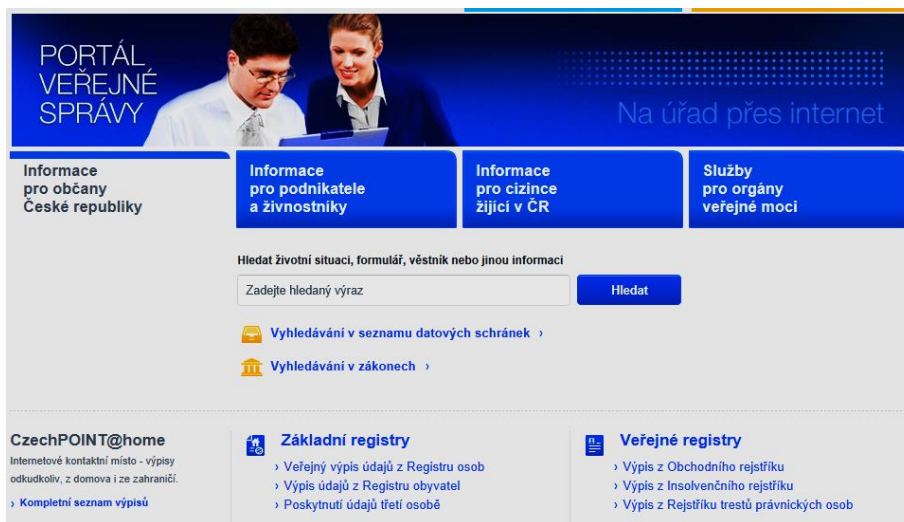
PORTÁL VEŘEJNÉ SPRÁVY

Na úřad přes internet

Informace pro občany České republiky

Informace pro podnikatele a živnostníky

Informace pro cizince žijící v ČR

Služby pro orgány veřejné moci

Hledat životní situaci, formulář, věstník nebo jinou informaci

Zadejte hledaný výraz

Hledat

Vyhledávání v seznamu datových schránek ›

Vyhledávání v zákonech ›

CzechPOINT@home

Internetové kontaktní místo - výpisy odkudkoliv, z domova i ze zahraničí.

› Kompletní seznam výpisů

Základní registry

› Veřejný výpis údajů z Registru osob
› Výpis údajů z Registru obyvatel
› Poskytnutí údajů třetí osobě

Veřejné registry

› Výpis z Obchodního rejstříku
› Výpis z Insolvenčního rejstříku
› Výpis z Rejstříku trestů právnických osob